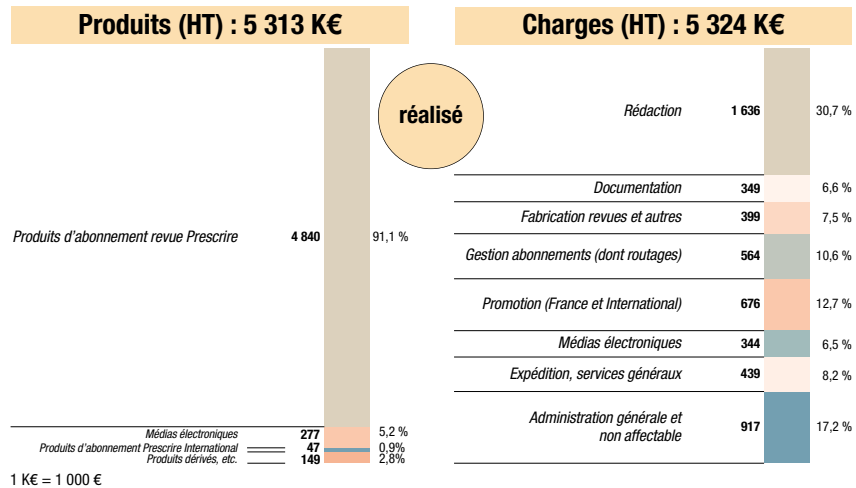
Produits (HT) : 5 313 K€

Charges (HT) : 5 324 K€

réalisé

| | | |
|---|---|---|
| Produits d'abonnement revue Prescrire | 4 840 | 91,1 % |
| Médias électroniques | 277 | 5,2 % |
| Produits d'abonnement Prescrire International | 47 | 0,9% |
| Produits dérivés, etc. | 149 | 2,8% |

| | | |
|---|---|---|
| Rédaction | 1 636 | 30,7 % |
| Documentation | 349 | 6,6 % |
| Fabrication revues et autres | 399 | 7,5 % |
| Gestion abonnements (dont routages) | 564 | 10,6 % |
| Promotion (France et International) | 676 | 12,7 % |
| Médias électroniques | 344 | 6,5 % |
| Expédition, services généraux | 439 | 8,2 % |
| Administration générale et non affectable | 917 | 17,2 % |

1 K€ = 1 000 €